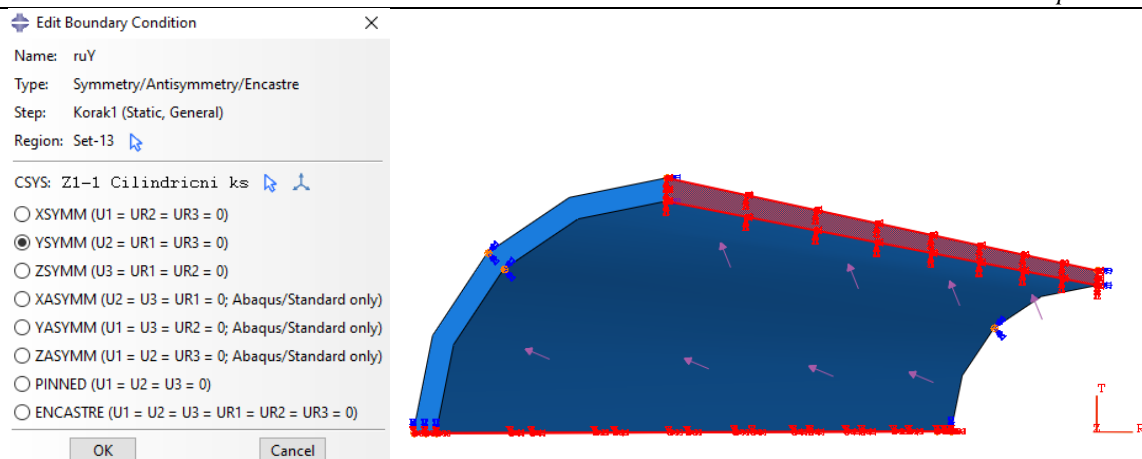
Edit Boundary Condition

Name: ruY
Type: Symmetry/Antisymmetry/Encastre
Step: Korak1 (Static, General)
Region: Set-13

CSYS: Z1-1 Cilindricni ks

XSYMM (U1 = UR2 = UR3 = 0)
YSYMM (U2 = UR1 = UR3 = 0)
ZSYMM (U3 = UR1 = UR2 = 0)
XASYMM (U2 = U3 = UR1 = 0; Abaqus/Standard only)
YASYMM (U1 = U3 = UR2 = 0; Abaqus/Standard only)
ZASYMM (U1 = U2 = UR3 = 0; Abaqus/Standard only)
PINNED (U1 = U2 = U3 = 0)
ENCASTRE (U1 = U2 = U3 = UR1 = UR2 = UR3 = 0)

OK Cancel

T
Z R